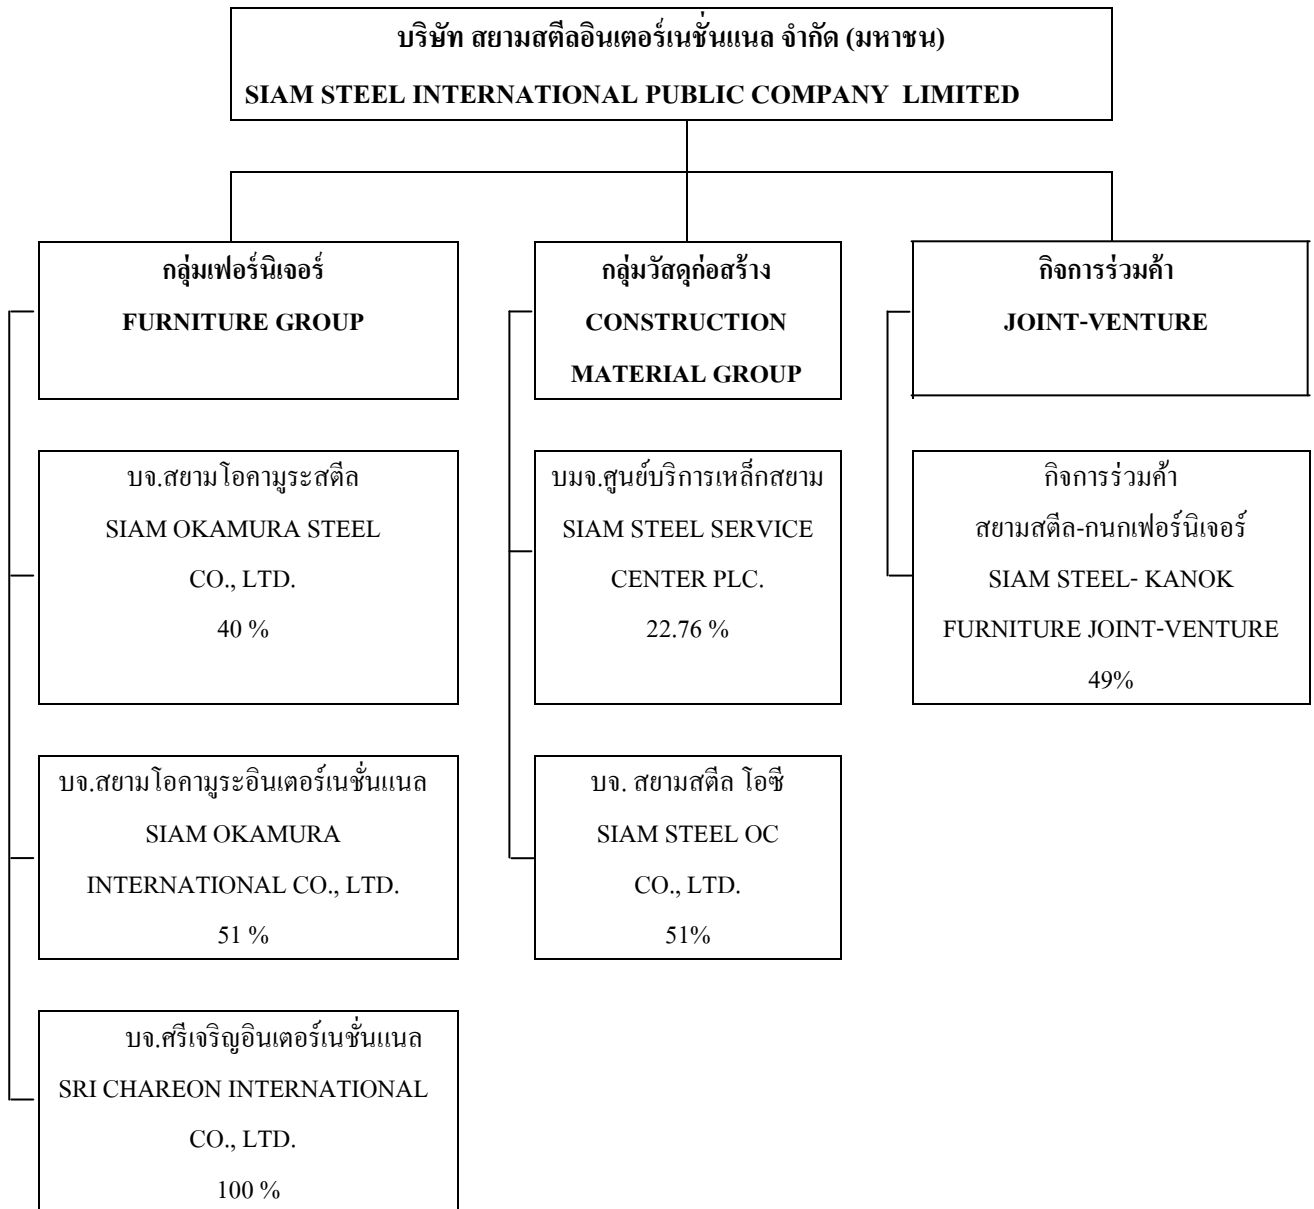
บริษัท สยามสตีลอินเตอร์เนชั่นแนล จำกัด (มหาชน)

SIAM STEEL INTERNATIONAL PUBLIC COMPANY LIMITED

กลุ่มเฟอร์นิเจอร์

FURNITURE GROUP

บจ.สยามโอคามูระสตีล

SIAM OKAMURA STEEL CO., LTD.

40 %

บจ.สยามโอคามูระอินเตอร์เนชั่นแนล

SIAM OKAMURA INTERNATIONAL CO., LTD.

51 %

บจ.ศรีเจริญอินเตอร์เนชั่นแนล

SRI CHAREON INTERNATIONAL CO., LTD.

100 %

กลุ่มวัสดุก่อสร้าง

CONSTRUCTION MATERIAL GROUP

บมจ.ศูนย์บริการเหล็กสยาม

SIAM STEEL SERVICE CENTER PLC.

22.76 %

บจ. สยามสตีล โอซี

SIAM STEEL OC CO., LTD.

51%

กิจการร่วมค้า

JOINT-VENTURE

กิจการร่วมค้า สยามสตีล-กนกเฟอร์นิเจอร์

SIAM STEEL- KANOK FURNITURE JOINT-VENTURE

49%